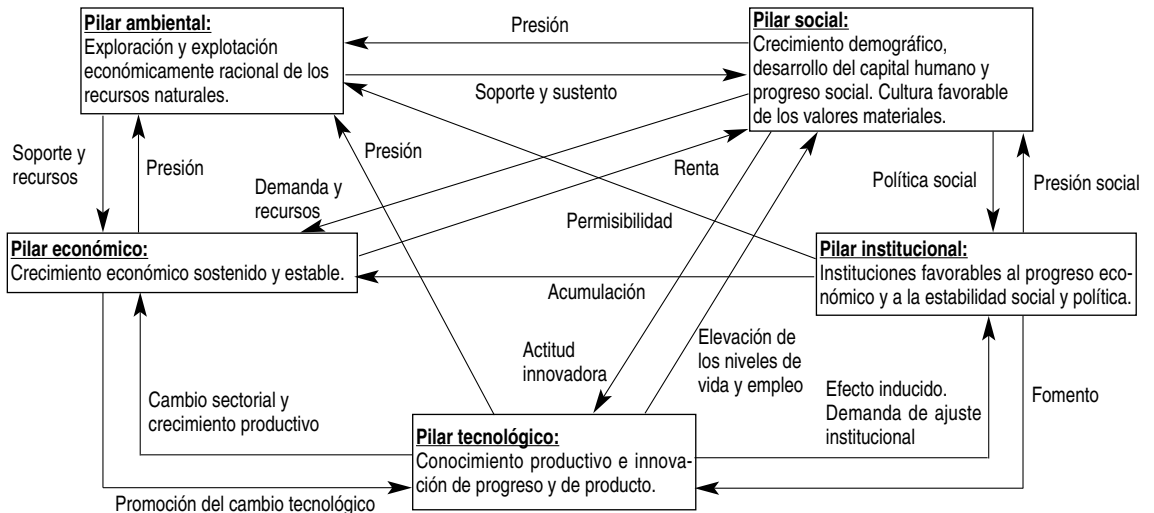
Pilar ambiental:
Exploración y explotación económicamente racional de los recursos naturales.

Presión

Soporte y sustento

Pilar social:
Crecimiento demográfico, desarrollo del capital humano y progreso social. Cultura favorable de los valores materiales.

Soporte y recursos

Presión

Presión

Demanda y recursos

Renta

Política social

Presión social

Permisibilidad

Pilar económico:
Crecimiento económico sostenido y estable.

Acumulación

Pilar institucional:
Instituciones favorables al progreso económico y a la estabilidad social y política.

Actitud innovadora

Elevación de los niveles de vida y empleo

Cambio sectorial y crecimiento productivo

Efecto inducido. Demanda de ajuste institucional

Fomento

Pilar tecnológico:
Conocimiento productivo e innovación de progreso y de producto.

Promoción del cambio tecnológico